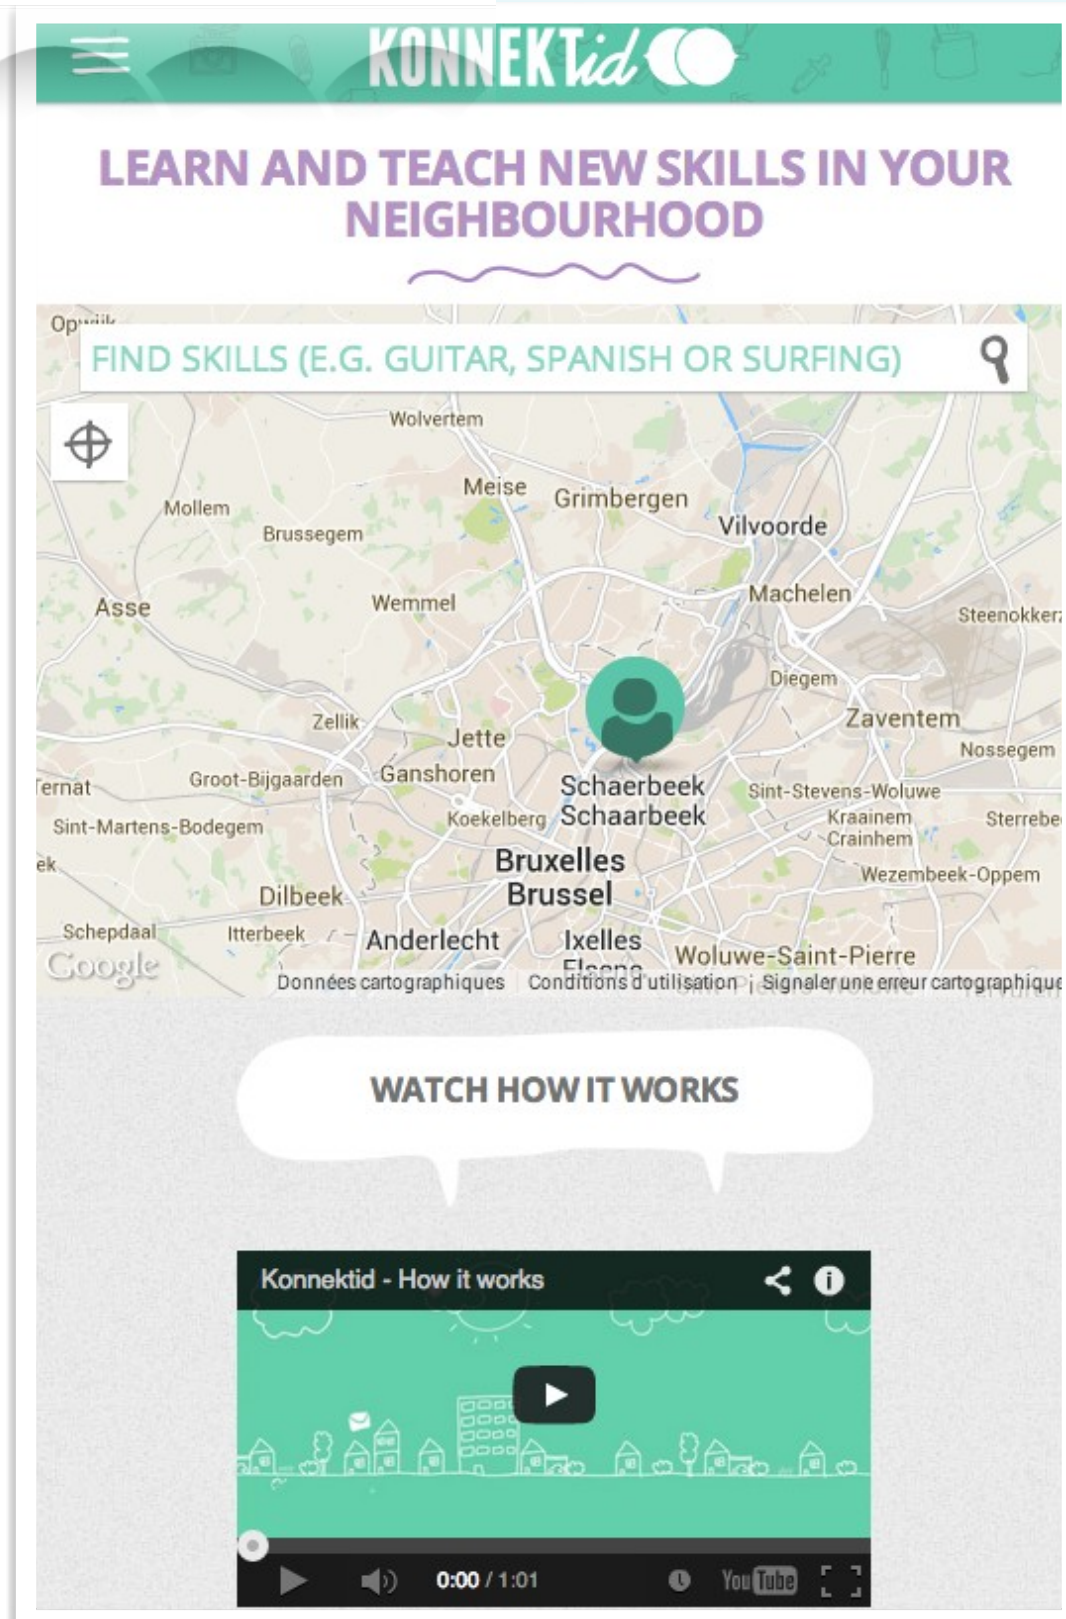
KONNEKTid

LEARN AND TEACH NEW SKILLS IN YOUR NEIGHBOURHOOD

Op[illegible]

FIND SKILLS (E.G. GUITAR, SPANISH OR SURFING)

Wolvertem
Meise
Grimbergen
Vilvoorde
Mollem
Brussegem
Asse
Wemmel
Machelen
Steenokkerz
Diegem
Zellik
Jette
Zaventem
Nossegem
Ternat
Groot-Bijgaarden
Ganshoren
Schaerbeek
Schaarbeek
Sint-Stevens-Woluwe
Koekelberg
Kraainem
Crainhem
Sterrebe
Sint-Martens-Bodegem
Bruxelles
Brussel
ek
Wezembeek-Oppem
Dilbeek
Schepdaal
Itterbeek
Anderlecht
Ixelles
Woluwe-Saint-Pierre
Elsene
Google
Données cartographiques
Conditions d'utilisation
Signaler une erreur cartographique

WATCH HOW IT WORKS

Konnektid - How it works

0:00 / 1:01

YouTube